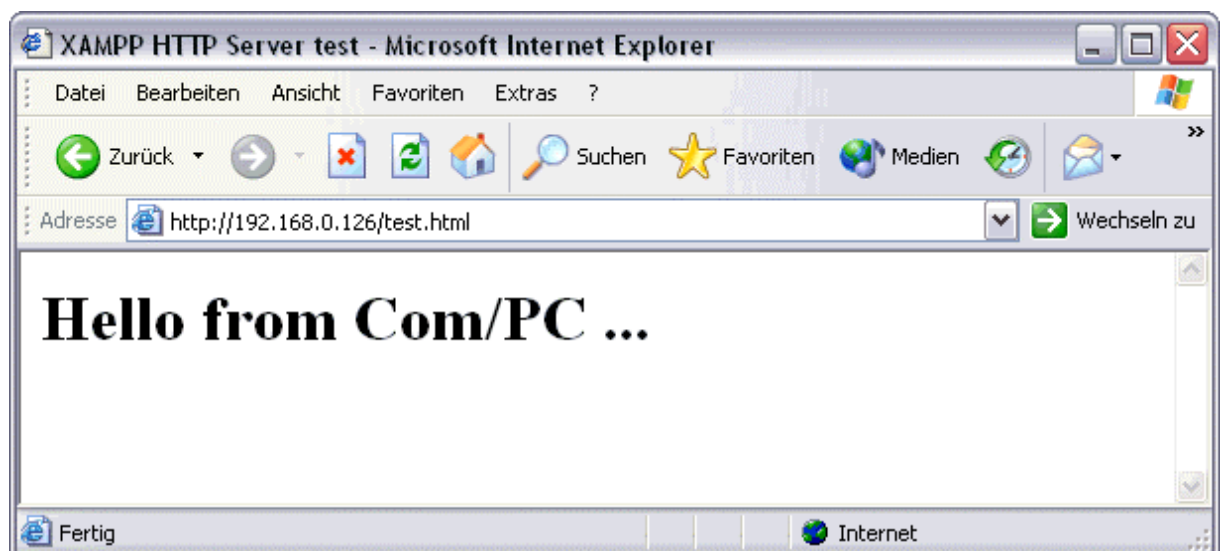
XAMPP HTTP Server test - Microsoft Internet Explorer

Datei Bearbeiten Ansicht Favoriten Extras ?

Zurück Suchen Favoriten Medien

Adresse http://192.168.0.126/test.html Wechseln zu

Hello from Com/PC ...

Fertig Internet